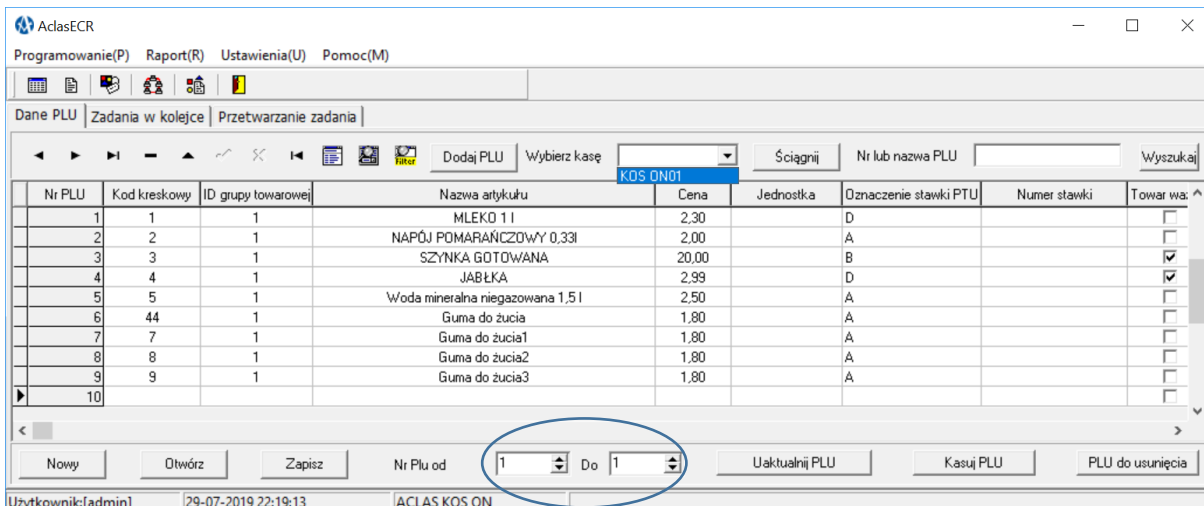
AclasECR

Programowanie(P) Raport(R) Ustawienia(U) Pomoc(M)

Dane PLU | Zadania w kolejce | Przetwarzanie zadania

Filter Dodaj PLU Wybierz kasę KOS ON01 Ściągnij Nr lub nazwa PLU Wyszukaj

| Nr PLU | Kod kreskowy | ID grupy towarowej | Nazwa artykułu | Cena | Jednostka | Oznaczenie stawki PTU | Numer stawki | Towar wa |
|---|---|---|---|---|---|---|---|---|
| 1 | 1 | 1 | MLEKO 1 l | 2,30 | | D | | ☐ |
| 2 | 2 | 1 | NAPÓJ POMARAŃCZOWY 0,33l | 2,00 | | A | | ☐ |
| 3 | 3 | 1 | SZYNKA GOTOWANA | 20,00 | | B | | ☑ |
| 4 | 4 | 1 | JABŁKA | 2,99 | | D | | ☑ |
| 5 | 5 | 1 | Woda mineralna niegazowana 1,5 l | 2,50 | | A | | ☐ |
| 6 | 44 | 1 | Guma do żucia | 1,80 | | A | | ☐ |
| 7 | 7 | 1 | Guma do żucia1 | 1,80 | | A | | ☐ |
| 8 | 8 | 1 | Guma do żucia2 | 1,80 | | A | | ☐ |
| 9 | 9 | 1 | Guma do żucia3 | 1,80 | | A | | ☐ |
| 10 | | | | | | | | ☐ |

Nowy Otwórz Zapisz Nr Plu od 1 Do 1 Uaktualnij PLU Kasuj PLU PLU do usunięcia

Użytkownik:[admin] 29-07-2019 22:19:13 ACLAS KOS ON